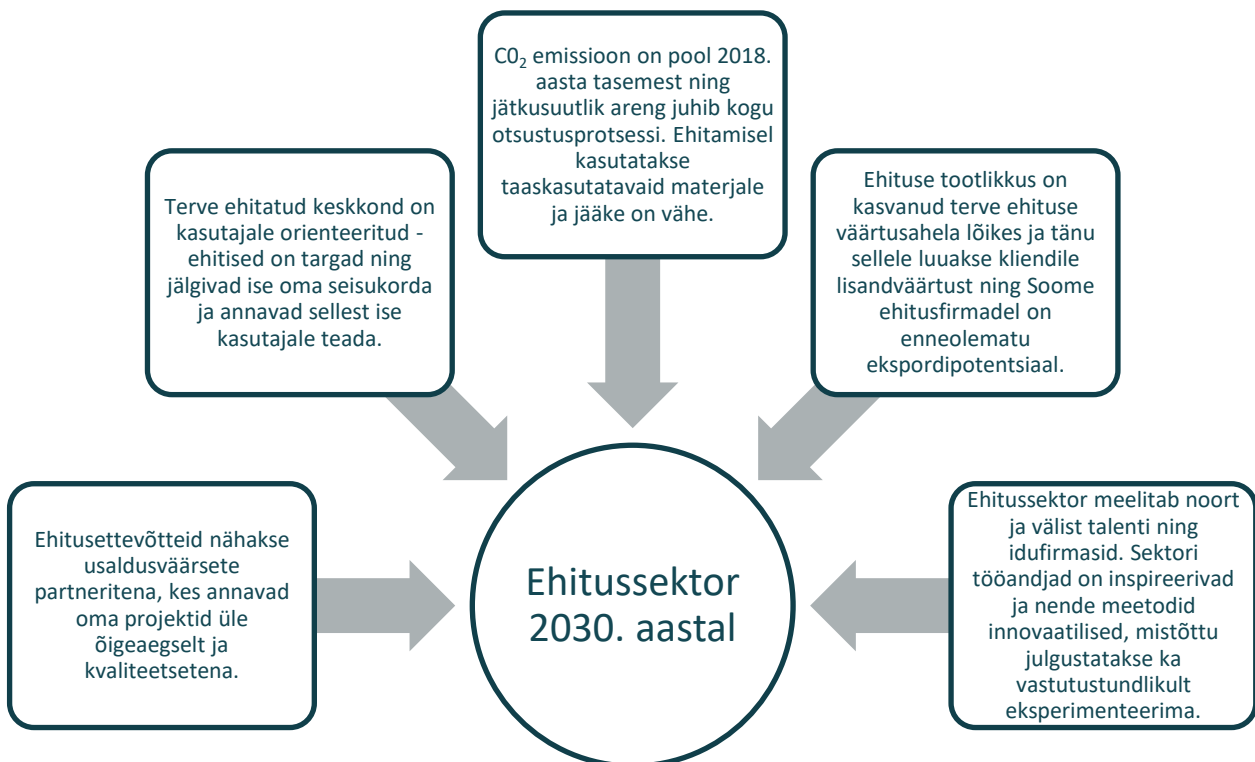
$C0_2$ emissioon on pool 2018. aasta tasemest ning jätkusuutlik areng juhib kogu otsustusprotsessi. Ehitamisel kasutatakse taaskasutatavaid materjale ja jääke on vähe.

Terve ehitatud keskkond on kasutajale orienteeritud - ehitised on targad ning jälgivad ise oma seisukorda ja annavad sellest ise kasutajale teada.

Ehituse tootlikkus on kasvanud terve ehituse väärtusahela lõikes ja tänu sellele luuakse kliendile lisandväärtust ning Soome ehitusfirmadel on enneolematu ekspordipotentsiaal.

Ehitusettevõtteid nähakse usaldusväärsete partneritena, kes annavad oma projektid üle õigeaegselt ja kvaliteetsetena.

Ehitussektor 2030. aastal

Ehitussektor meelitab noort ja välist talenti ning idufirmasid. Sektori tööandjad on inspireerivad ja nende meetodid innovaatilised, mistõttu julgustatakse ka vastutustundlikult eksperimenteerima.